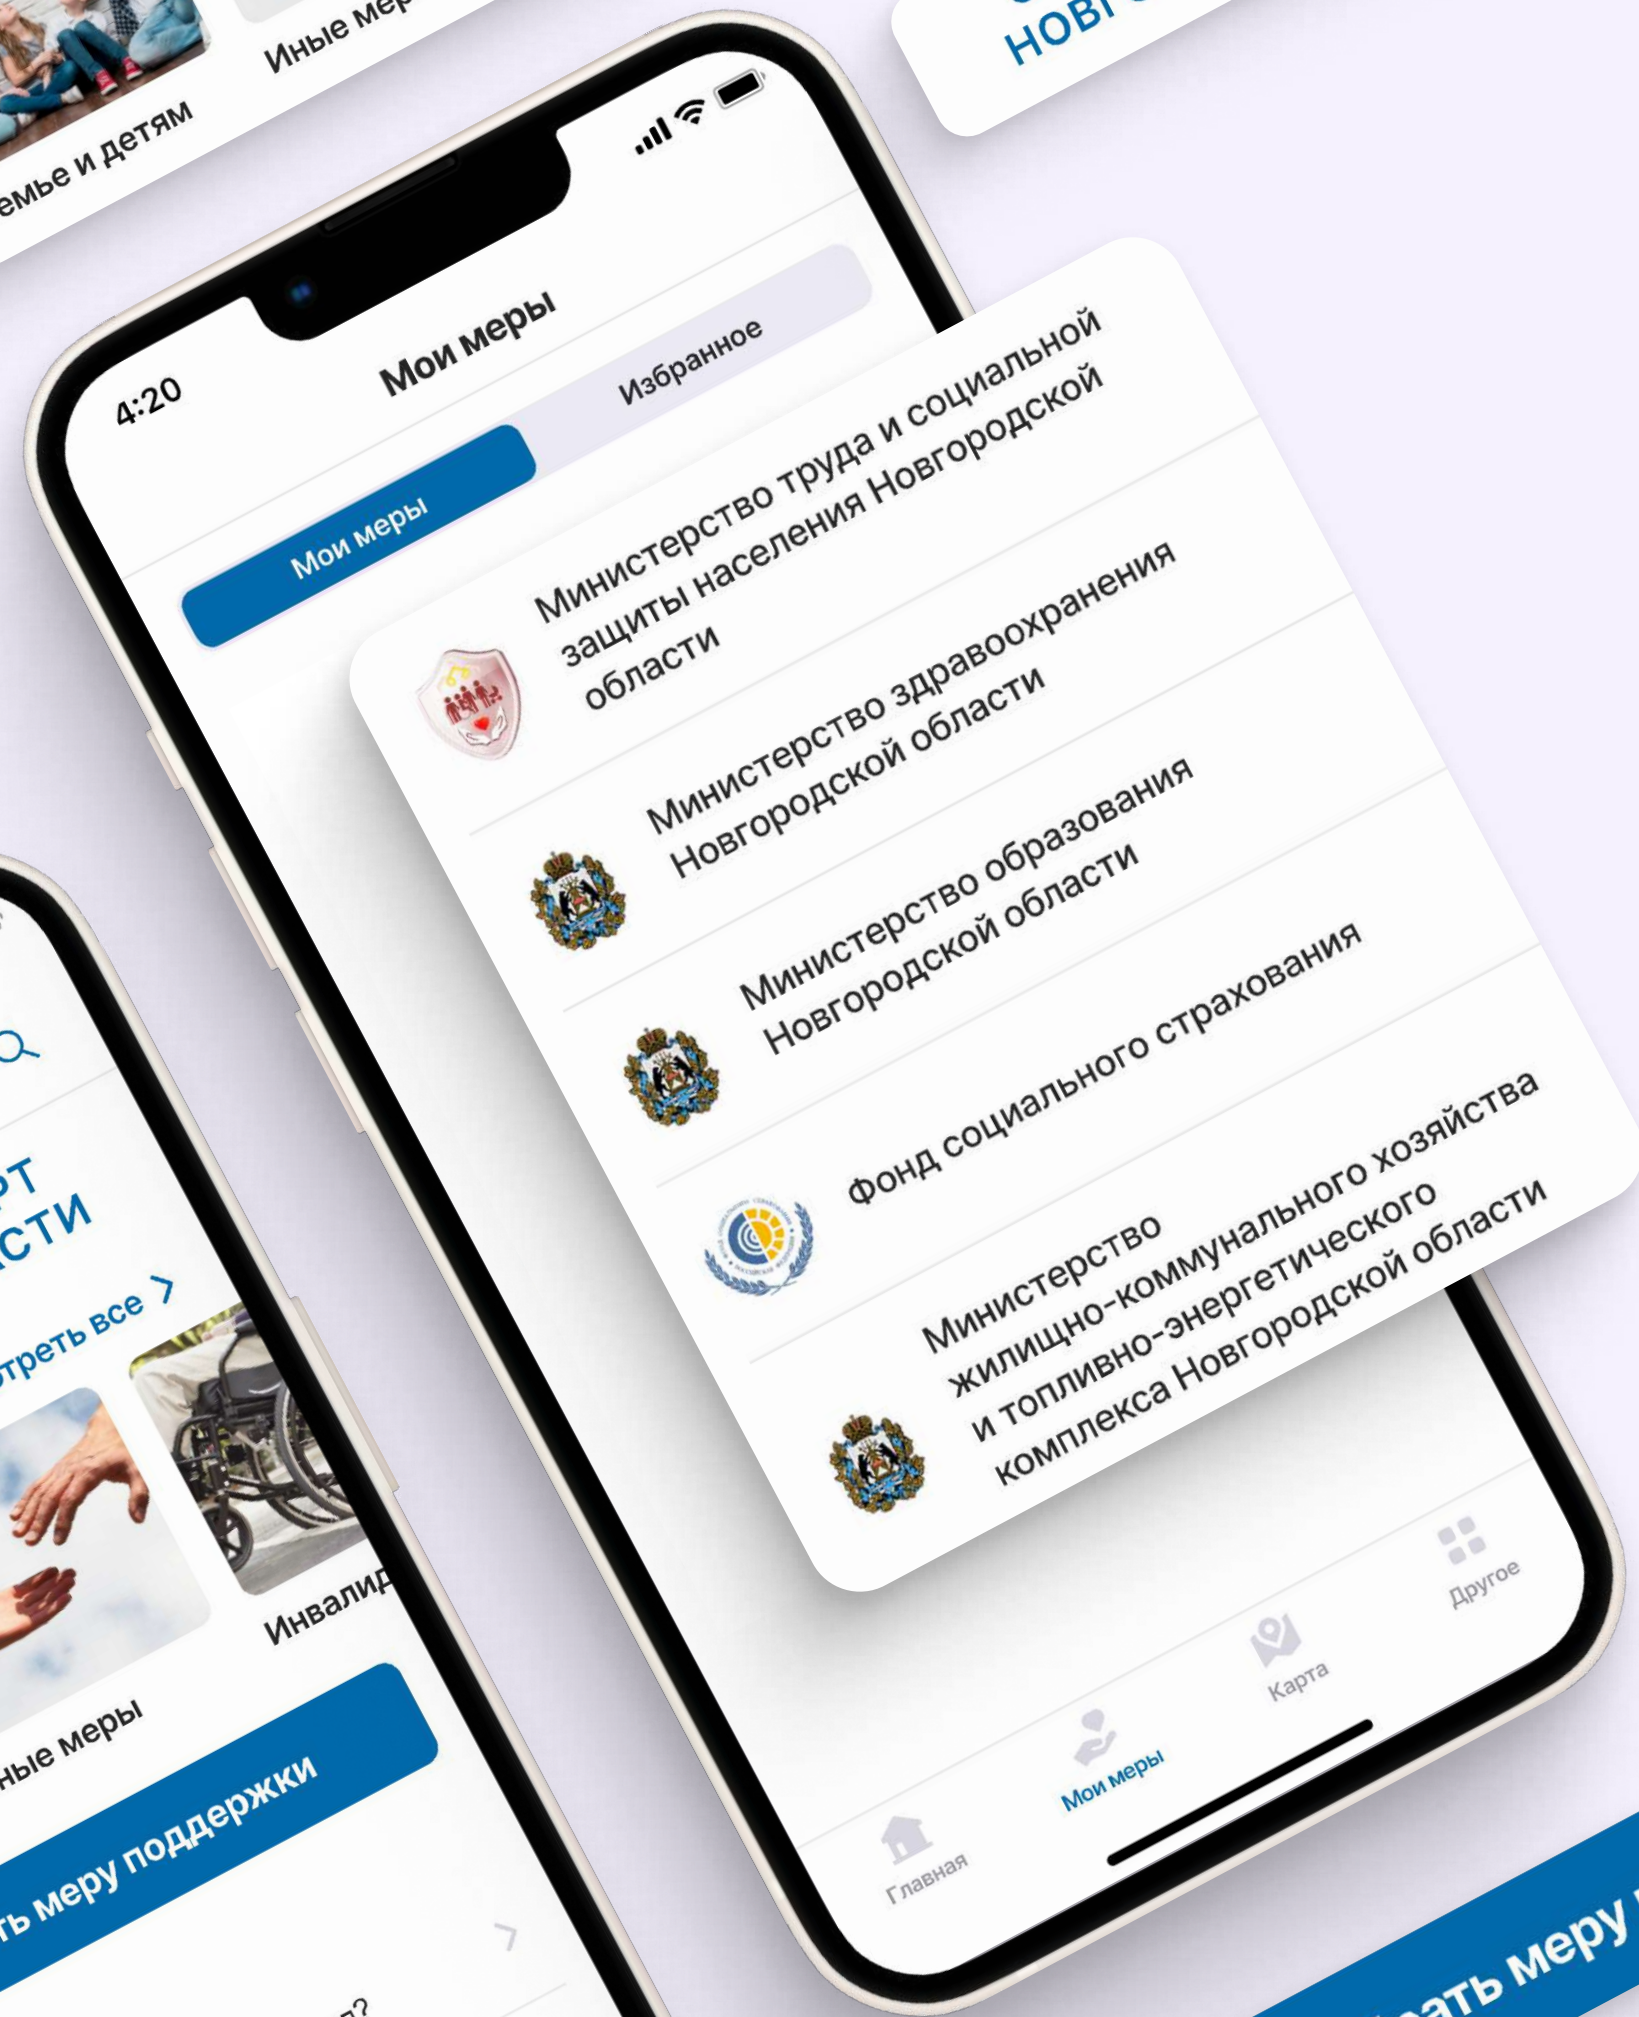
емье и детям

Иные мер

НОВ

4:20

Мои меры

Мои меры

Избранное

Министерство труда и социальной защиты населения Новгородской области

Министерство здравоохранения Новгородской области

Министерство образования Новгородской области

Фонд социального страхования

Министерство жилищно-коммунального хозяйства и топливно-энергетического комплекса Новгородской области

Главная

Мои меры

Карта

Другое

рт сти

отреть все >

Инвалид

ные меры

ть меру поддержки

ать меру